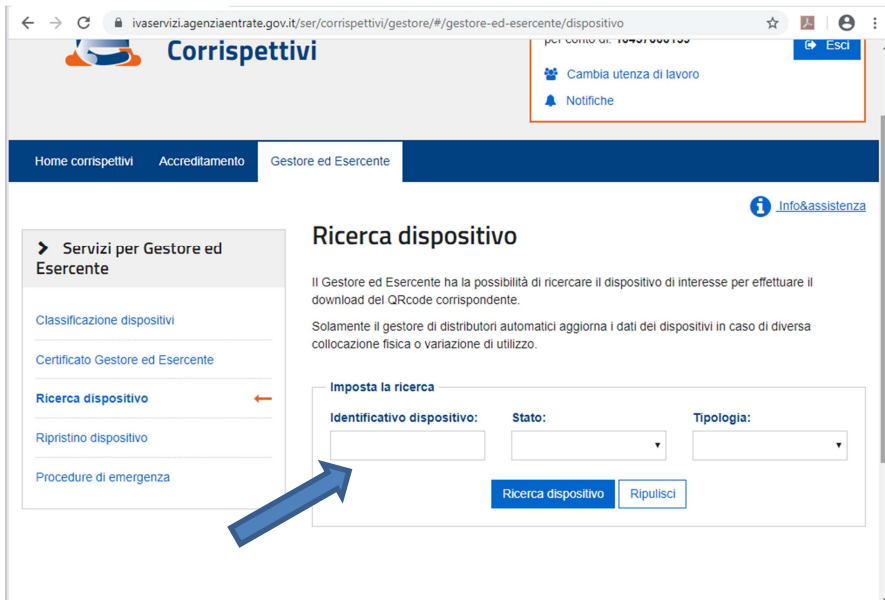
ivaservizi.agenziaentrate.gov.it/ser/corrispettivi/gestore/#/gestore-ed-esercente/dispositivo

Corrispettivi

per conto di: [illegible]

Esci

Cambia utenza di lavoro

Notifiche

Home corrispettivi Accreditamento Gestore ed Esercente

Info&assistenza

Servizi per Gestore ed Esercente

Classificazione dispositivi

Certificato Gestore ed Esercente

Ricerca dispositivo

Ripristino dispositivo

Procedure di emergenza

Ricerca dispositivo

Il Gestore ed Esercente ha la possibilità di ricercare il dispositivo di interesse per effettuare il download del QRcode corrispondente.

Solamente il gestore di distributori automatici aggiorna i dati dei dispositivi in caso di diversa collocazione fisica o variazione di utilizzo.

Imposta la ricerca

Identificativo dispositivo: Stato: Tipologia:

Ricerca dispositivo Ripulisci